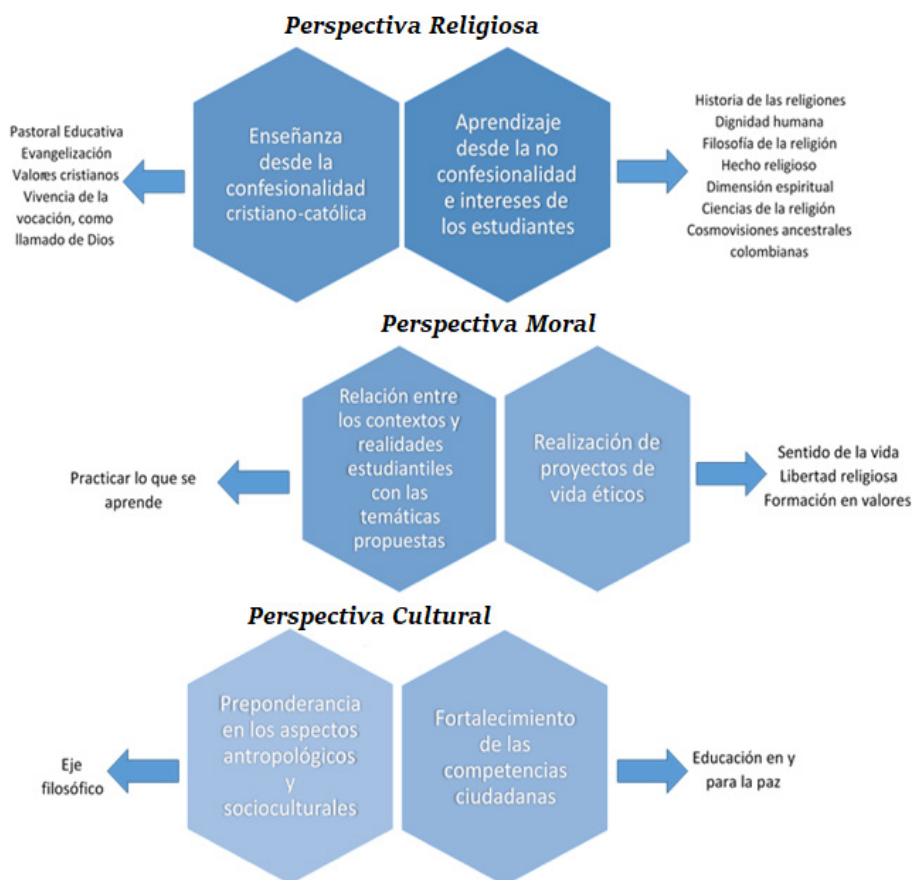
Perspectiva Religiosa

Pastoral Educativa
Evangelización
Valores cristianos
Vivencia de la vocación, como llamado de Dios

Enseñanza desde la confesionalidad cristiano-católica

Aprendizaje desde la no confesionalidad e intereses de los estudiantes

Historia de las religiones
Dignidad humana
Filosofía de la religión
Hecho religioso
Dimensión espiritual
Ciencias de la religión
Cosmovisiones ancestrales colombianas

Perspectiva Moral

Practicar lo que se aprende

Relación entre los contextos y realidades estudiantiles con las temáticas propuestas

Realización de proyectos de vida éticos

Sentido de la vida
Libertad religiosa
Formación en valores

Perspectiva Cultural

Eje filosófico

Preponderancia en los aspectos antropológicos y socioculturales

Fortalecimiento de las competencias ciudadanas

Educación en y para la paz